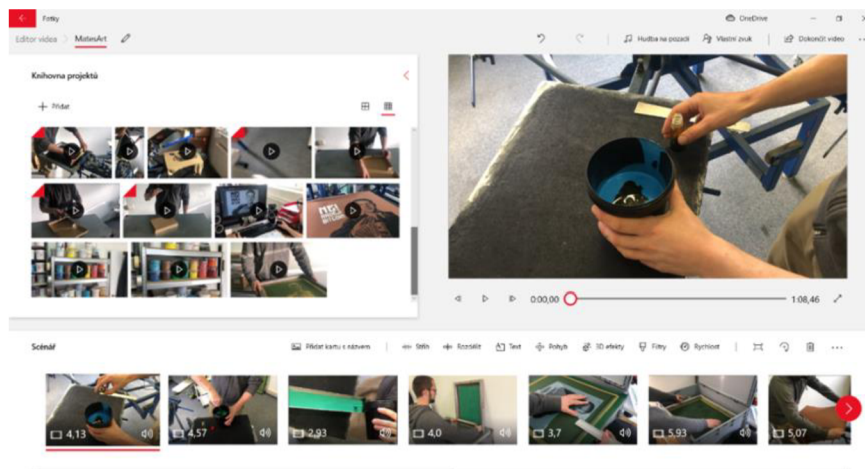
Fotky

OneDrive

Editor videa > MatesArt

Hudba na pozadí   Vlastní zvuk   Dokončit video

Knihovna projektů

+ Přidat

0:00,00

1:08,46

Scénář

Přidat kartu s názvem   Střih   Rozdělit   Text   Pohyb   3D efekty   Filtry   Rychlost

4,13   4,57   2,93   4,0   3,7   5,93   5,07